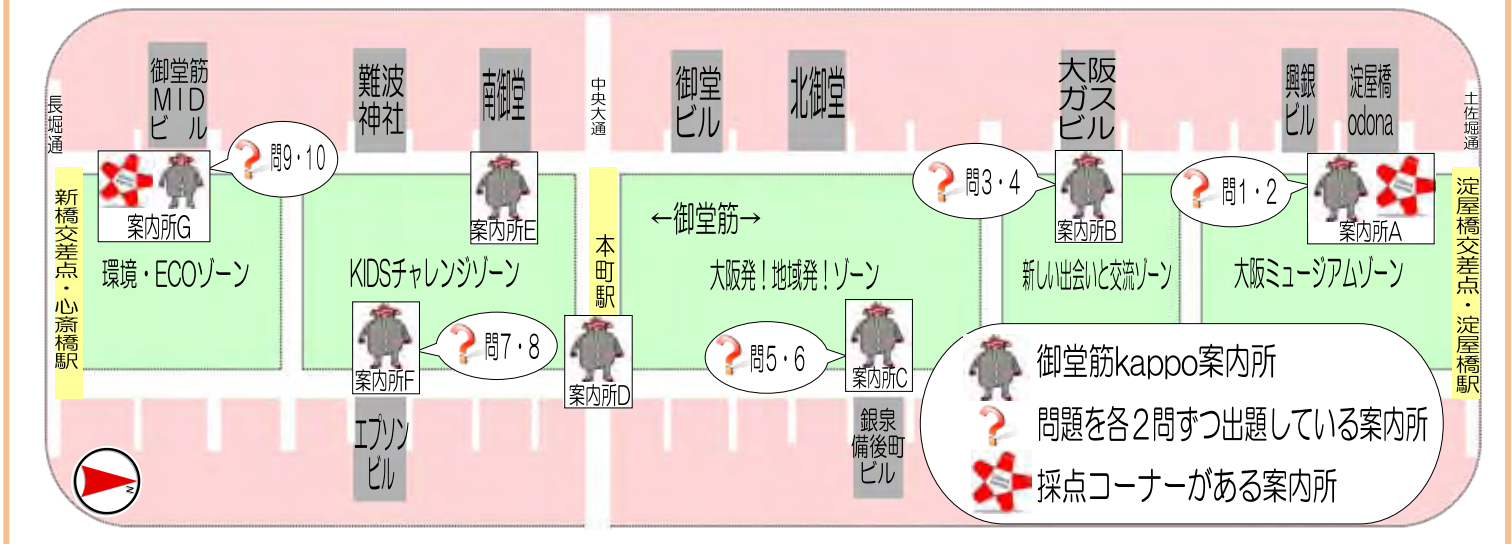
長堀通

新橋交差点・心斎橋駅

御堂筋MIDビル

案内所G

問9・10

環境・ECOゾーン

難波神社

南御堂

案内所E

KIDSチャレンジゾーン

案内所F

問7・8

エプリソンビル

中央大通

本町駅

案内所D

御堂ビル

北御堂

←御堂筋→

大阪発！地域発！ゾーン

問5・6

案内所C

銀泉備後町ビル

大阪ガスビル

問3・4

案内所B

新しい出会いと交流ゾーン

興銀ビル

淀屋橋odona

問1・2

案内所A

大阪ミュージアムゾーン

土佐堀通

淀屋橋交差点・淀屋橋駅

御堂筋kappo案内所

問題を各2問ずつ出題している案内所

採点コーナーがある案内所

N